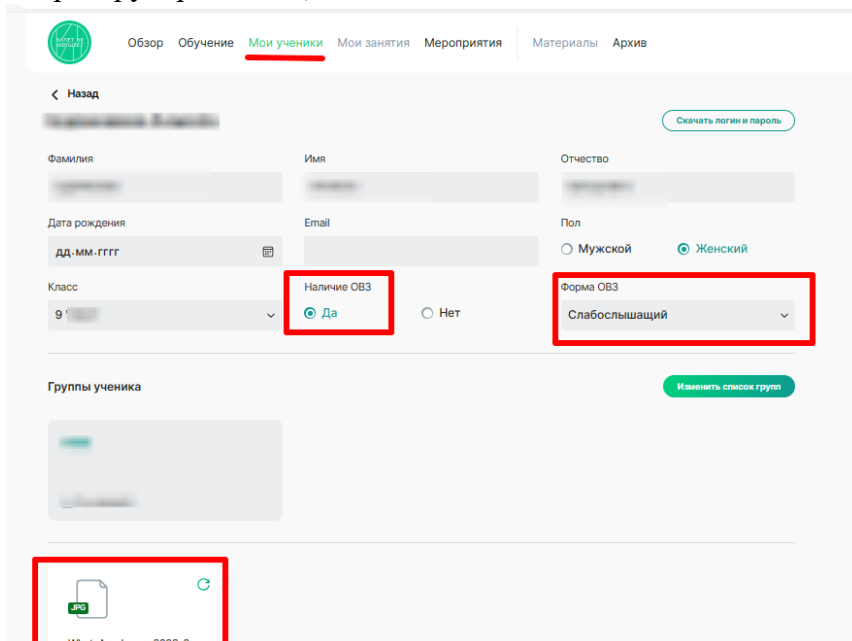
Обзор Обучение Мои ученики Мои занятия Мероприятия Материалы Архив

Назад

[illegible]

Скачать логин и пароль

Фамилия

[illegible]

Имя

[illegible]

Отчество

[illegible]

Дата рождения

дд.мм.гггг

Email

Пол

Мужской

Женский

Класс

9 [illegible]

Наличие ОВЗ

Да

Нет

Форма ОВЗ

Слабослышащий

Группы ученика

Изменить список групп

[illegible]

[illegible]

JPG

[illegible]